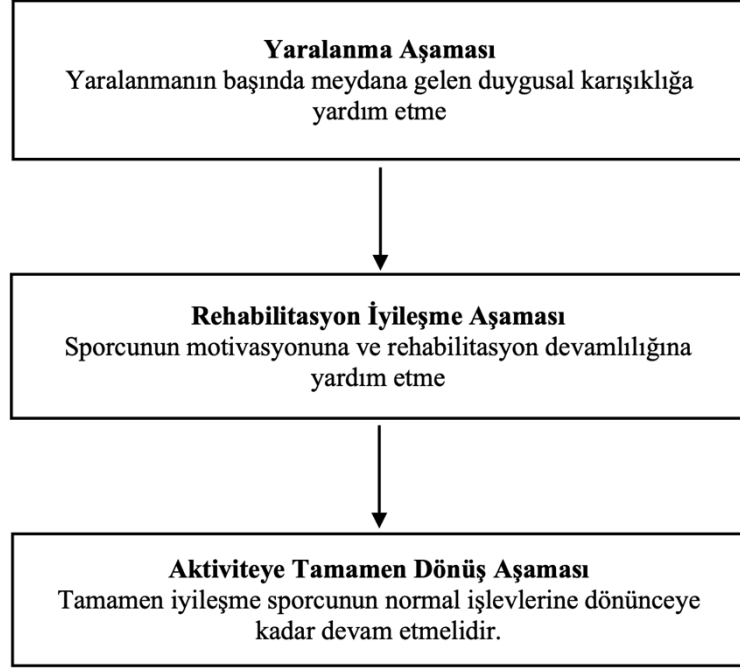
**Yaralanma Aşaması**
Yaralanmanın başında meydana gelen duygusal karışıklığa yardım etme

**Rehabilitasyon İyileşme Aşaması**
Sporcunun motivasyonuna ve rehabilitasyon devamlılığına yardım etme

**Aktiviteye Tamamen Dönüş Aşaması**
Tamamen iyileşme sporcunun normal işlevlerine dönünceye kadar devam etmelidir.